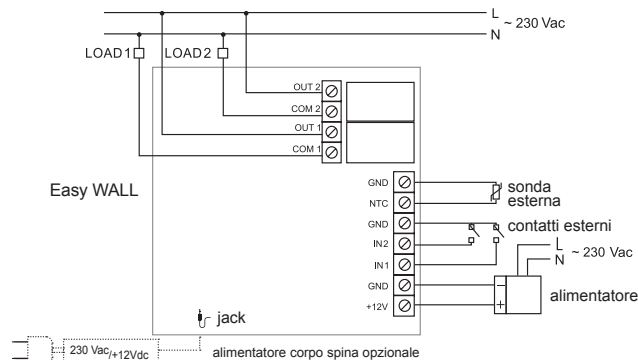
L
N
~ 230 Vac
LOAD 1
LOAD 2
OUT 2
COM 2
OUT 1
COM 1
Easy WALL
GND
NTC
sonda esterna
GND
IN2
IN1
contatti esterni
L
N
~ 230 Vac
GND
+12V
−
+
alimentatore
jack
230 Vac/+12Vdc
alimentatore corpo spina opzionale